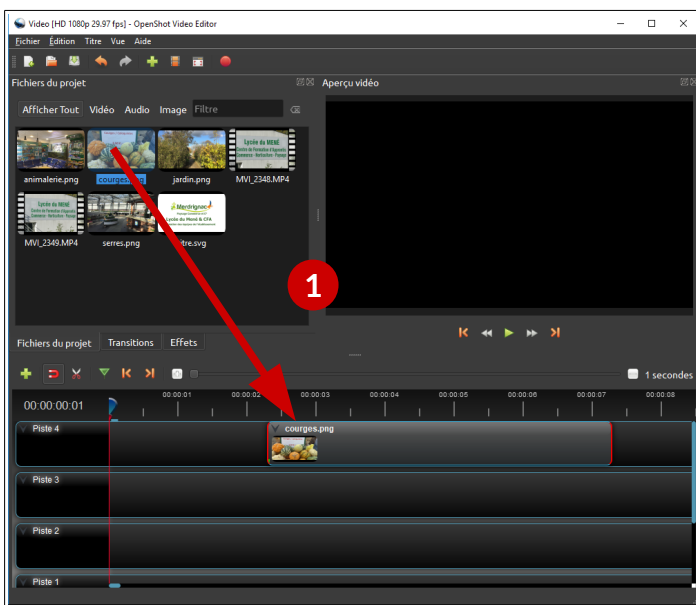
Video [HD 1080p 29.97 fps] - OpenShot Video Editor

Fichier Édition Titre Vue Aide

Fichiers du projet

Aperçu vidéo

Afficher Tout Vidéo Audio Image Filtre

animalerie.png courges.png jardin.png MVI_2348.MP4

MVI_2349.MP4 serres.png titre.svg

Lycée du MENÉ

Lycée du Mené

Merdrignac

1

Fichiers du projet Transitions Effets

1 secondes

00:00:00:01

00:00:01 00:00:02 00:00:03 00:00:04 00:00:05 00:00:06 00:00:07 00:00:08

Piste 4

courges.png

Piste 3

Piste 2

Piste 1